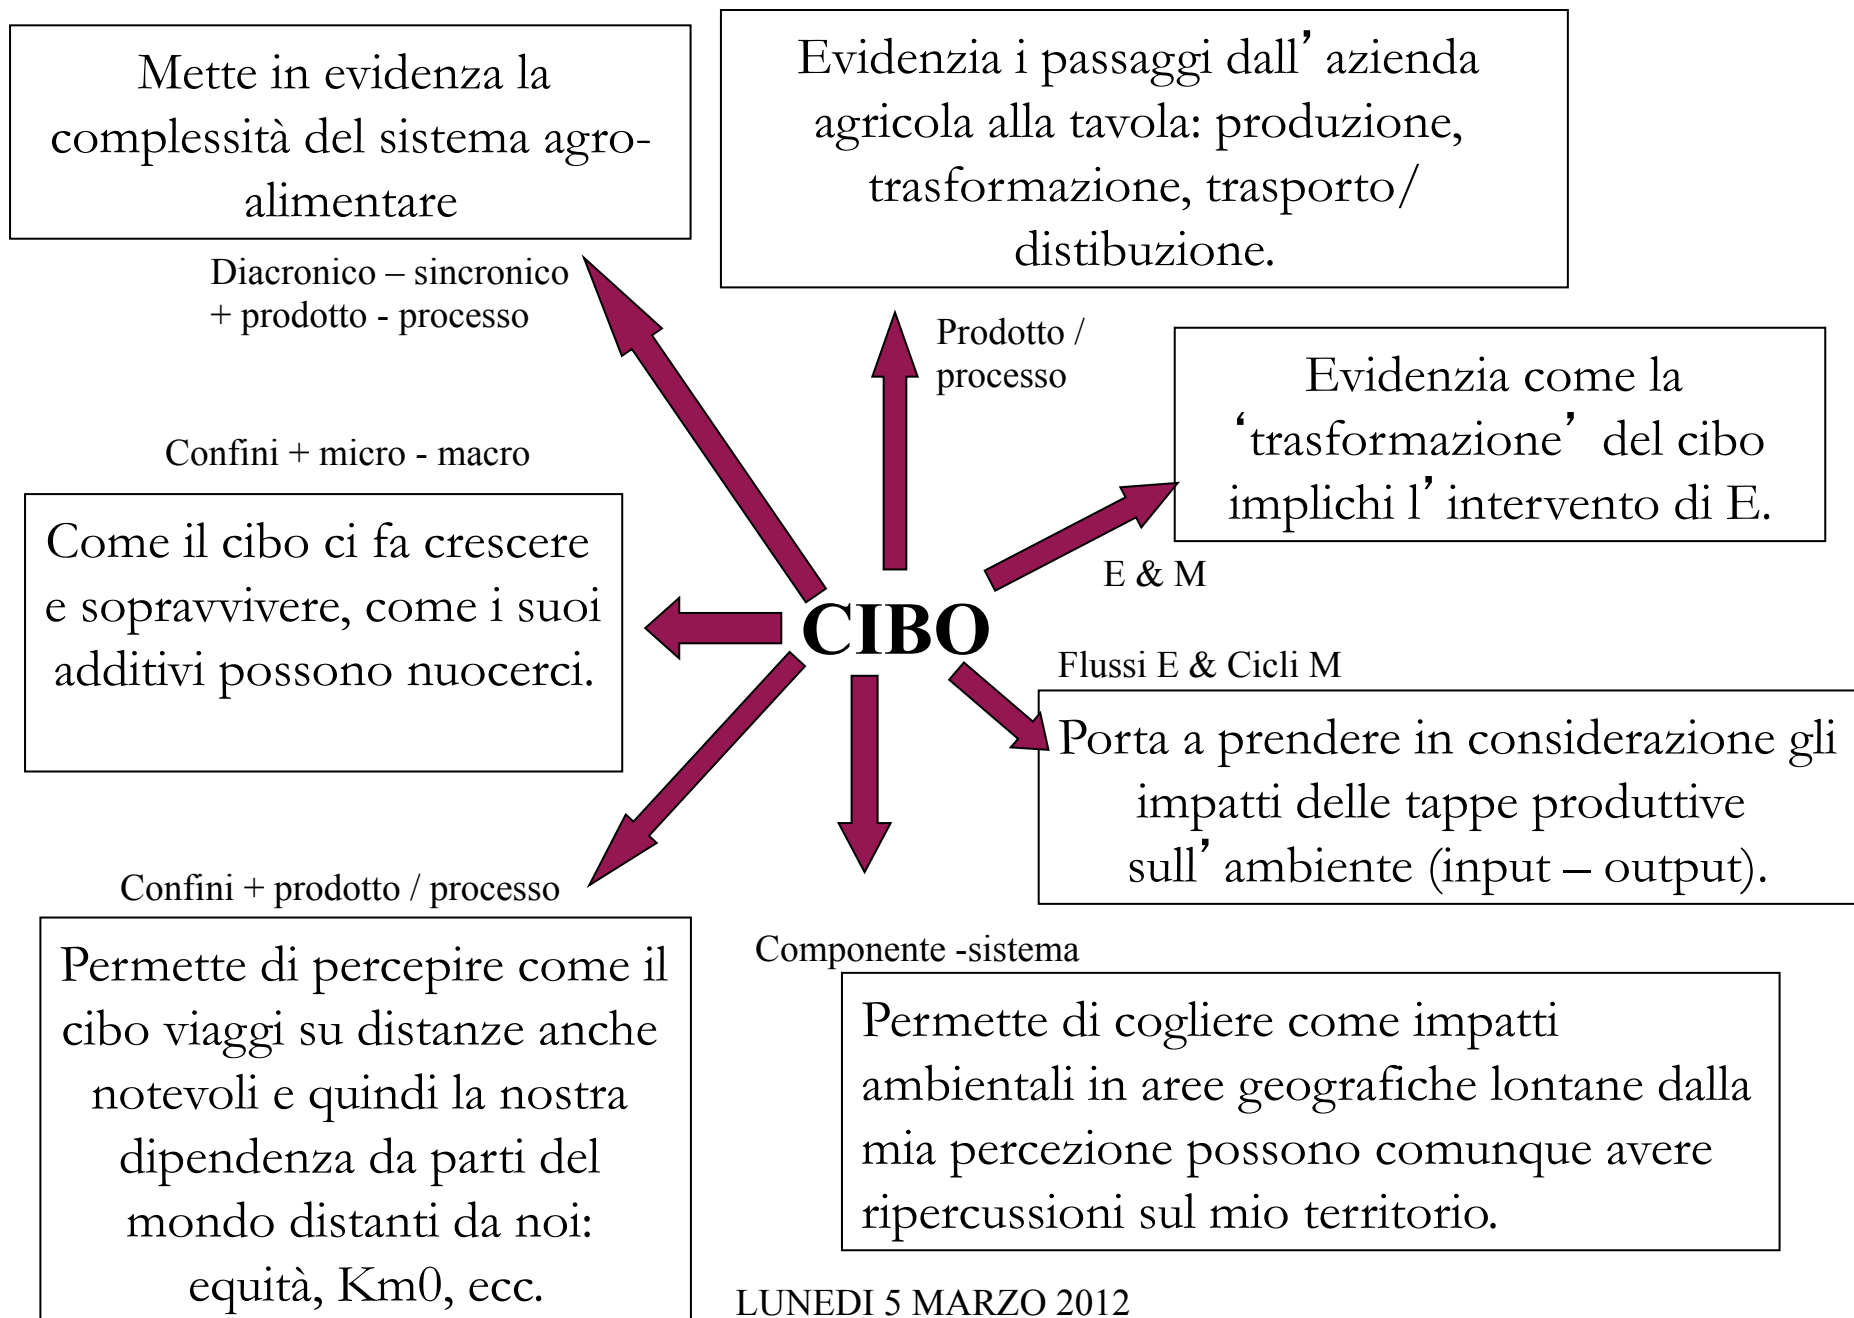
Mette in evidenza la complessità del sistema agro-alimentare

Evidenzia i passaggi dall’azienda agricola alla tavola: produzione, trasformazione, trasporto/ distibuzione.

Diacronico – sincronico + prodotto - processo

Prodotto / processo

Evidenzia come la ‘trasformazione’ del cibo implichi l’intervento di E.

Confini + micro - macro

Come il cibo ci fa crescere e sopravvivere, come i suoi additivi possono nuocerci.

E & M

CIBO

Flussi E & Cicli M

Porta a prendere in considerazione gli impatti delle tappe produttive sull’ambiente (input – output).

Confini + prodotto / processo

Componente -sistema

Permette di percepire come il cibo viaggi su distanze anche notevoli e quindi la nostra dipendenza da parti del mondo distanti da noi: equità, Km0, ecc.

Permette di cogliere come impatti ambientali in aree geografiche lontane dalla mia percezione possono comunque avere ripercussioni sul mio territorio.

LUNEDI 5 MARZO 2012